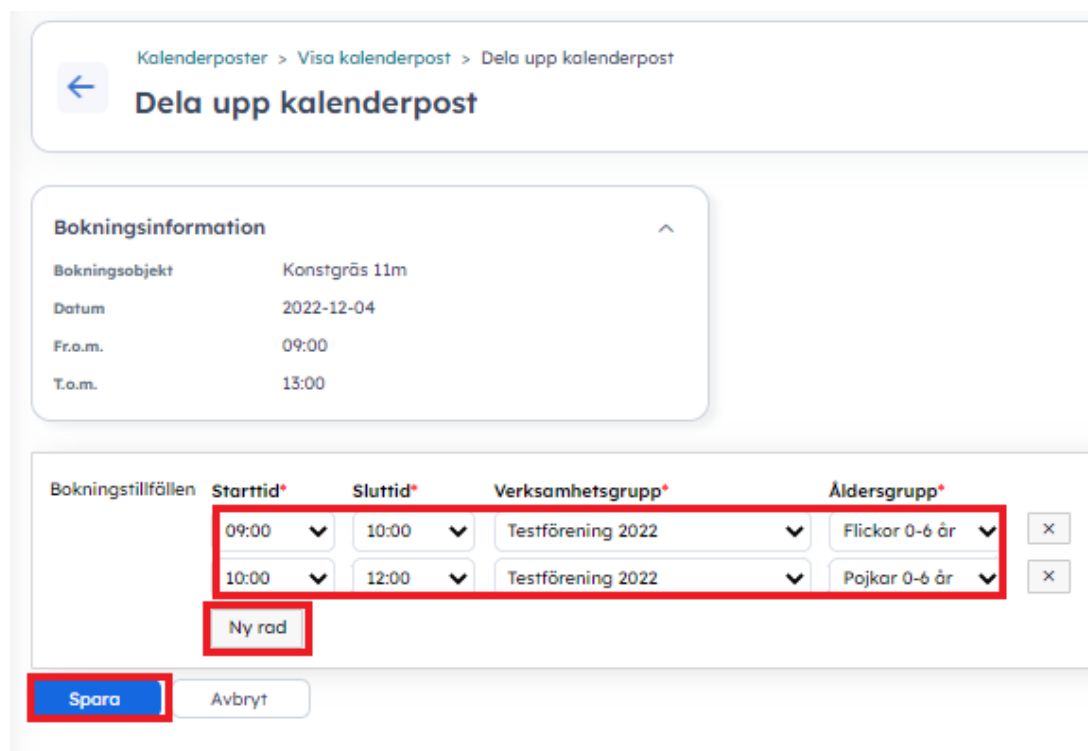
Kalenderposter > Visa kalenderpost > Dela upp kalenderpost

Dela upp kalenderpost

Bokningsinformation

| | |
|---|---|
| Bokningsobjekt | Konstgräs 11m |
| Datum | 2022-12-04 |
| Fr.o.m. | 09:00 |
| T.o.m. | 13:00 |

Bokningstillfällen

| Starttid* | Sluttid* | Verksamhetsgrupp* | Åldersgrupp* | |
|---|---|---|---|---|
| 09:00 | 10:00 | Testförening 2022 | Flickor 0-6 år | × |
| 10:00 | 12:00 | Testförening 2022 | Pojkar 0-6 år | × |

Ny rad

Spara Avbryt